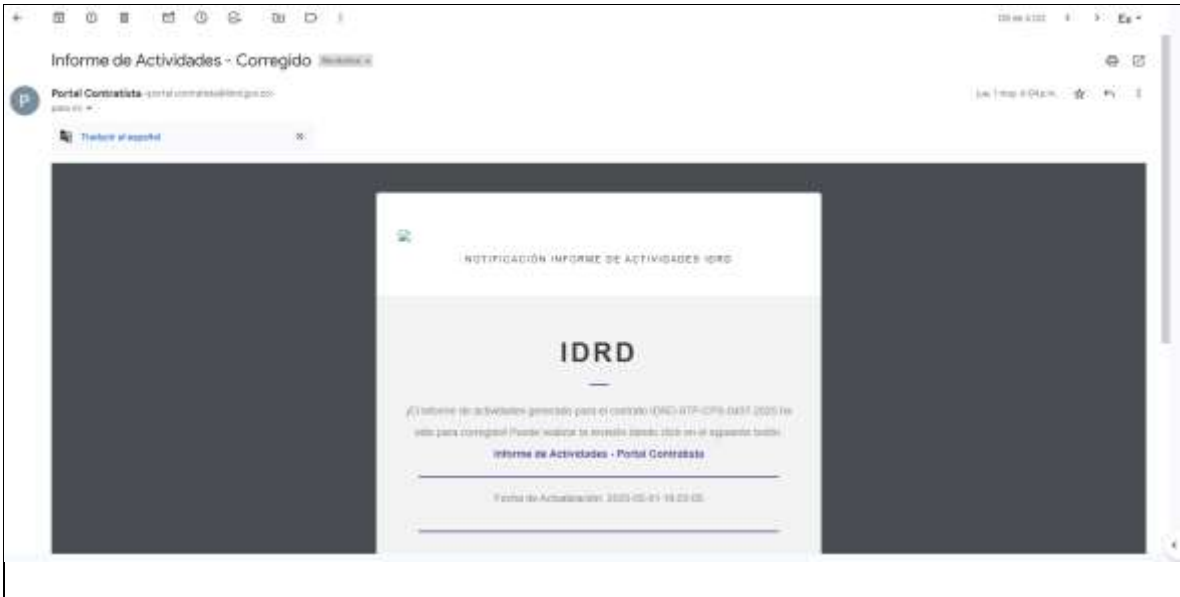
Informe de Actividades - Corregido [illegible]

Portal Contratista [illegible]
para mí

Traducir al español

NOTIFICACIÓN INFORME DE ACTIVIDADES IDRD

IDRD

¡El informe de actividades generado para el contrato IDRD-STP-CPS-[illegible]-2020 ha sido para corregir! Puede realizar la revisión dando click en el siguiente botón:

Informe de Actividades - Portal Contratista

Fecha de Actualización: 2020-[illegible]